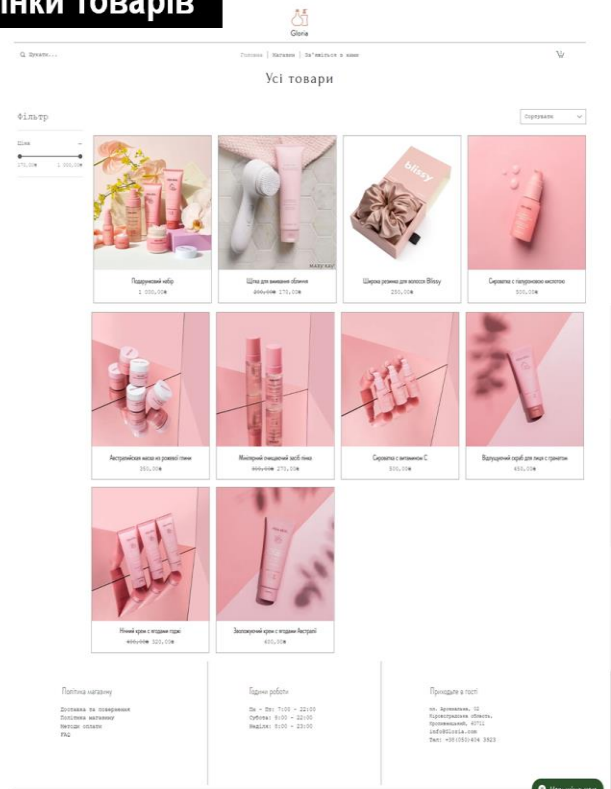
інки товарів

Gloria

Шукати...

Головна | Магазин | Зв'яжіться з нами

Усі товари

Фільтр

Ціна

270,00₴ 1 000,00₴

Сортувати

Подарунковий набір
1 000,00₴

Щітка для вмивання обличчя
300,00₴ 270,00₴

Шовкова резинка для волосся Blissy
250,00₴

Сироватка з гіалуроновою кислотою
300,00₴

Австралійська маска из рожевої глини
350,00₴

Міцелярний очищуючий засіб піна
300,00₴ 270,00₴

Сироватка з вітаміном С
500,00₴

Відлущений скраб для лиця з гранатом
450,00₴

Нічний крем з ягодами годжі
400,00₴ 320,00₴

Зволожуючий крем з ягодами Австралії
400,00₴

Політика магазину

Доставка та повернення
Політика магазину
Методи оплати
FAQ

Години роботи

Пн - Пт: 7:00 - 22:00
Субота: 8:00 - 22:00
Неділя: 8:00 - 23:00

Приходьте в гості

вл. Луговатська, 12
Кіровоградська область,
Кропивницький, 40711
info@Gloria.com
Тел: +38(050)404 3920

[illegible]